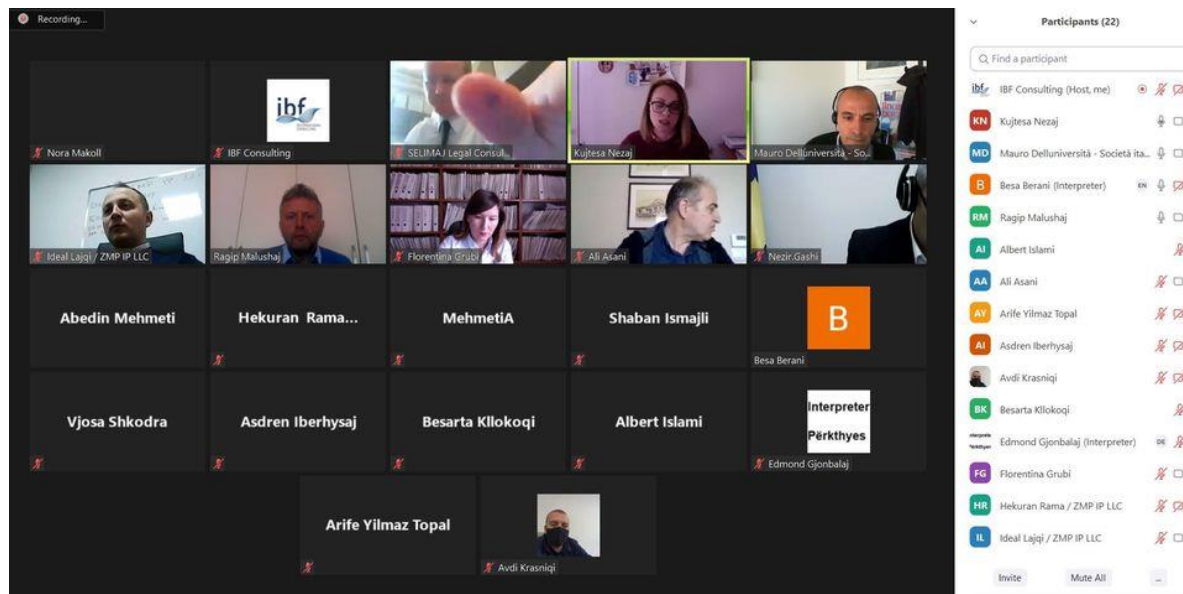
Recording...

Nora Makoll

ibf

IBF Consulting

SELIMAJ Legal Consul...

Kujtesa Nezaj

Mauro Delluniversità - So...

Ideal Lajqi / ZMP IP LLC

Ragip Malushaj

Florentina Grubi

Ali Asani

Nezir.Gashi

Abedin Mehmeti

Hekuran Rama...

MehmetiA

Shaban Ismajli

B

Besa Berani

Vjosa Shkodra

Asdren Iberhysaj

Besarta Kllokoqi

Albert Islami

Interpreter
Përkthyes

Edmond Gjonbalaj

Arife Yilmaz Topal

Avdi Krasniqi

Participants (22)

Find a participant

IBF Consulting (Host, me)

KN Kujtesa Nezaj

MD Mauro Delluniversità - Società ita...

B Besa Berani (Interpreter) EN

RM Ragip Malushaj

AI Albert Islami

AA Ali Asani

AY Arife Yilmaz Topal

AI Asdren Iberhysaj

Avdi Krasniqi

BK Besarta Kllokoqi

Edmond Gjonbalaj (Interpreter) DE

FG Florentina Grubi

HR Hekuran Rama / ZMP IP LLC

IL Ideal Lajqi / ZMP IP LLC

Invite

Mute All

...